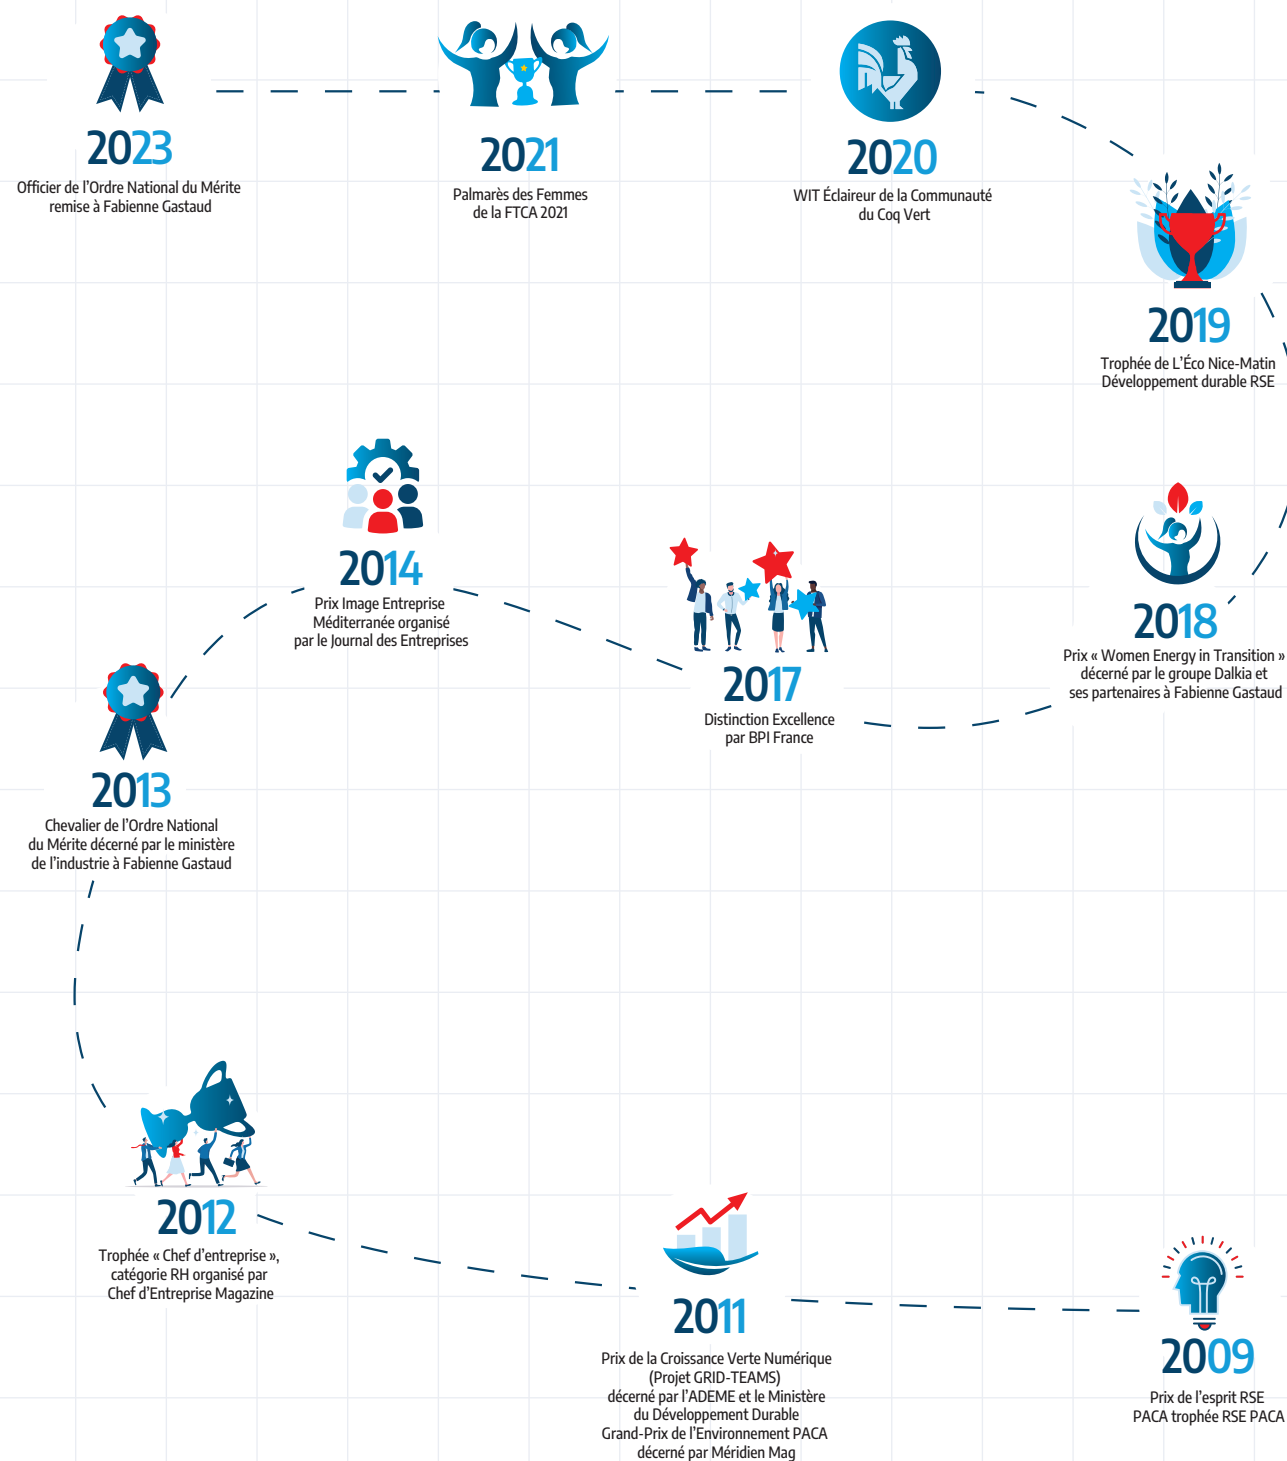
2023
Officier de l'Ordre National du Mérite remise à Fabienne Gastaud

2021
Palmarès des Femmes de la FTCA 2021

2020
WIT Éclaireur de la Communauté du Coq Vert

2019
Trophée de L'Éco Nice-Matin Développement durable RSE

2014
Prix Image Entreprise Méditerranée organisé par le Journal des Entreprises

2017
Distinction Excellence par BPI France

2018
Prix « Women Energy in Transition » décerné par le groupe Dalkia et ses partenaires à Fabienne Gastaud

2013
Chevalier de l'Ordre National du Mérite décerné par le ministère de l'industrie à Fabienne Gastaud

2012
Trophée « Chef d'entreprise », catégorie RH organisé par Chef d'Entreprise Magazine

2011
Prix de la Croissance Verte Numérique (Projet GRID-TEAMS) décerné par l'ADEME et le Ministère du Développement Durable
Grand-Prix de l'Environnement PACA décerné par Méridien Mag

2009
Prix de l'esprit RSE PACA trophée RSE PACA